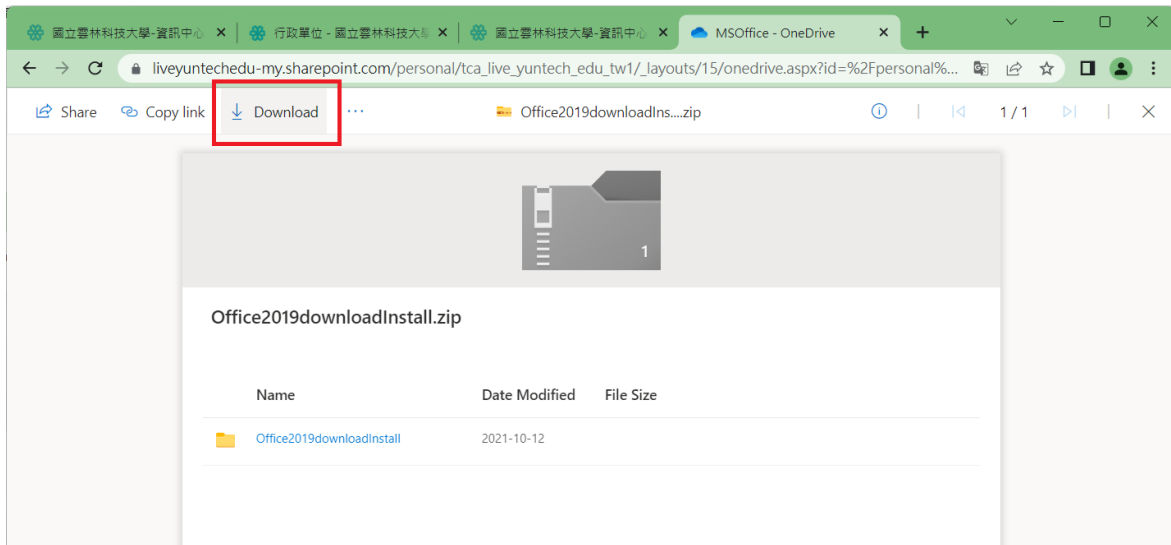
國立雲林科技大學-資訊中心 ×
行政單位 - 國立雲林科技大 ×
國立雲林科技大學-資訊中心 ×
MSOffice - OneDrive ×
+

liveyuntechedu-my.sharepoint.com/personal/tca_live_yuntech_edu_tw1/_layouts/15/onedrive.aspx?id=%2Fpersonal%...

Share  Copy link  Download  ···  Office2019downloadIns....zip  1 / 1

1

Office2019downloadInstall.zip

| Name | Date Modified | File Size |
|---|---|---|
| Office2019downloadInstall | 2021-10-12 | |